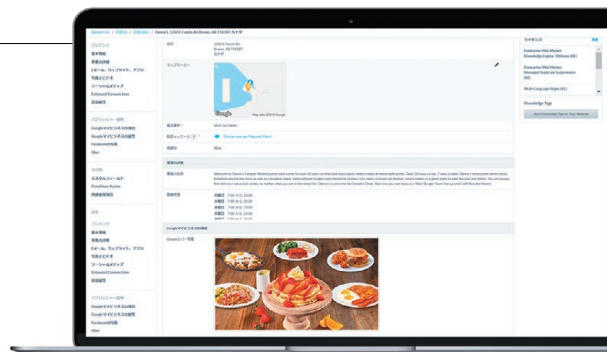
Denny's, 1350 E Castle Rd Bronx, AB T5E0R7 カナダ

コンテンツ
基本情報
業務内容
Eメール、ウェブサイト、アプリ
写真とビデオ
ソーシャルメディア
Enhanced Content Lists
営業時間

パブリッシャー専用
Googleマイビジネスの属性
Googleマイビジネスの属性
Facebookの写真
Uber

その他
カスタムフィールド
Knowledge Assistant
内部使用項目

住所
1350 E Castle Rd
Bronx, AB T5E0R7
カナダ

マップマーカー

電話番号
(403) 555-0000

業務内容

営業時間

Googleマイビジネスの属性

ライセンス

Knowledge Tags

Add Knowledge Tags to Your Website